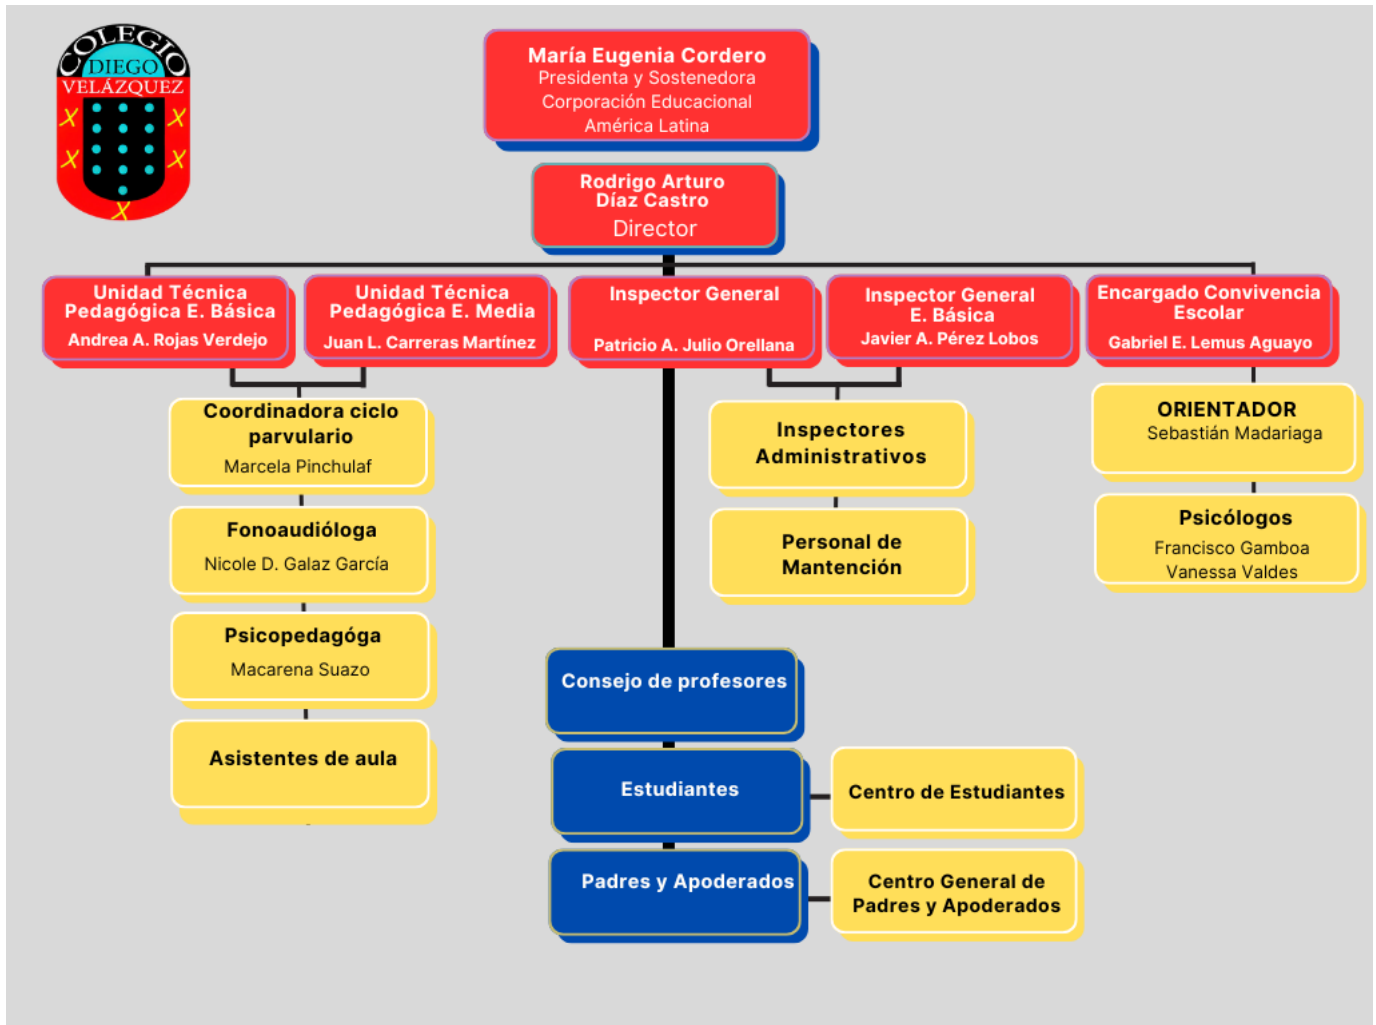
COLEGIO
DIEGO
VELÁZQUEZ

María Eugenia Cordero
Presidenta y Sostenedora
Corporación Educacional
América Latina

Rodrigo Arturo
Díaz Castro
Director

Unidad Técnica
Pedagógica E. Básica
Andrea A. Rojas Verdejo

Unidad Técnica
Pedagógica E. Media
Juan L. Carreras Martínez

Inspector General
Patricio A. Julio Orellana

Inspector General
E. Básica
Javier A. Pérez Lobos

Encargado Convivencia
Escolar
Gabriel E. Lemus Aguayo

Coordinadora ciclo
parvulario
Marcela Pinchulaf

Fonoaudióloga
Nicole D. Galaz García

Psicopedagóga
Macarena Suazo

Asistentes de aula

Inspectores
Administrativos

Personal de
Mantención

ORIENTADOR
Sebastián Madariaga

Psicólogos
Francisco Gamboa
Vanessa Valdes

Consejo de profesores

Estudiantes

Centro de Estudiantes

Padres y Apoderados

Centro General de
Padres y Apoderados